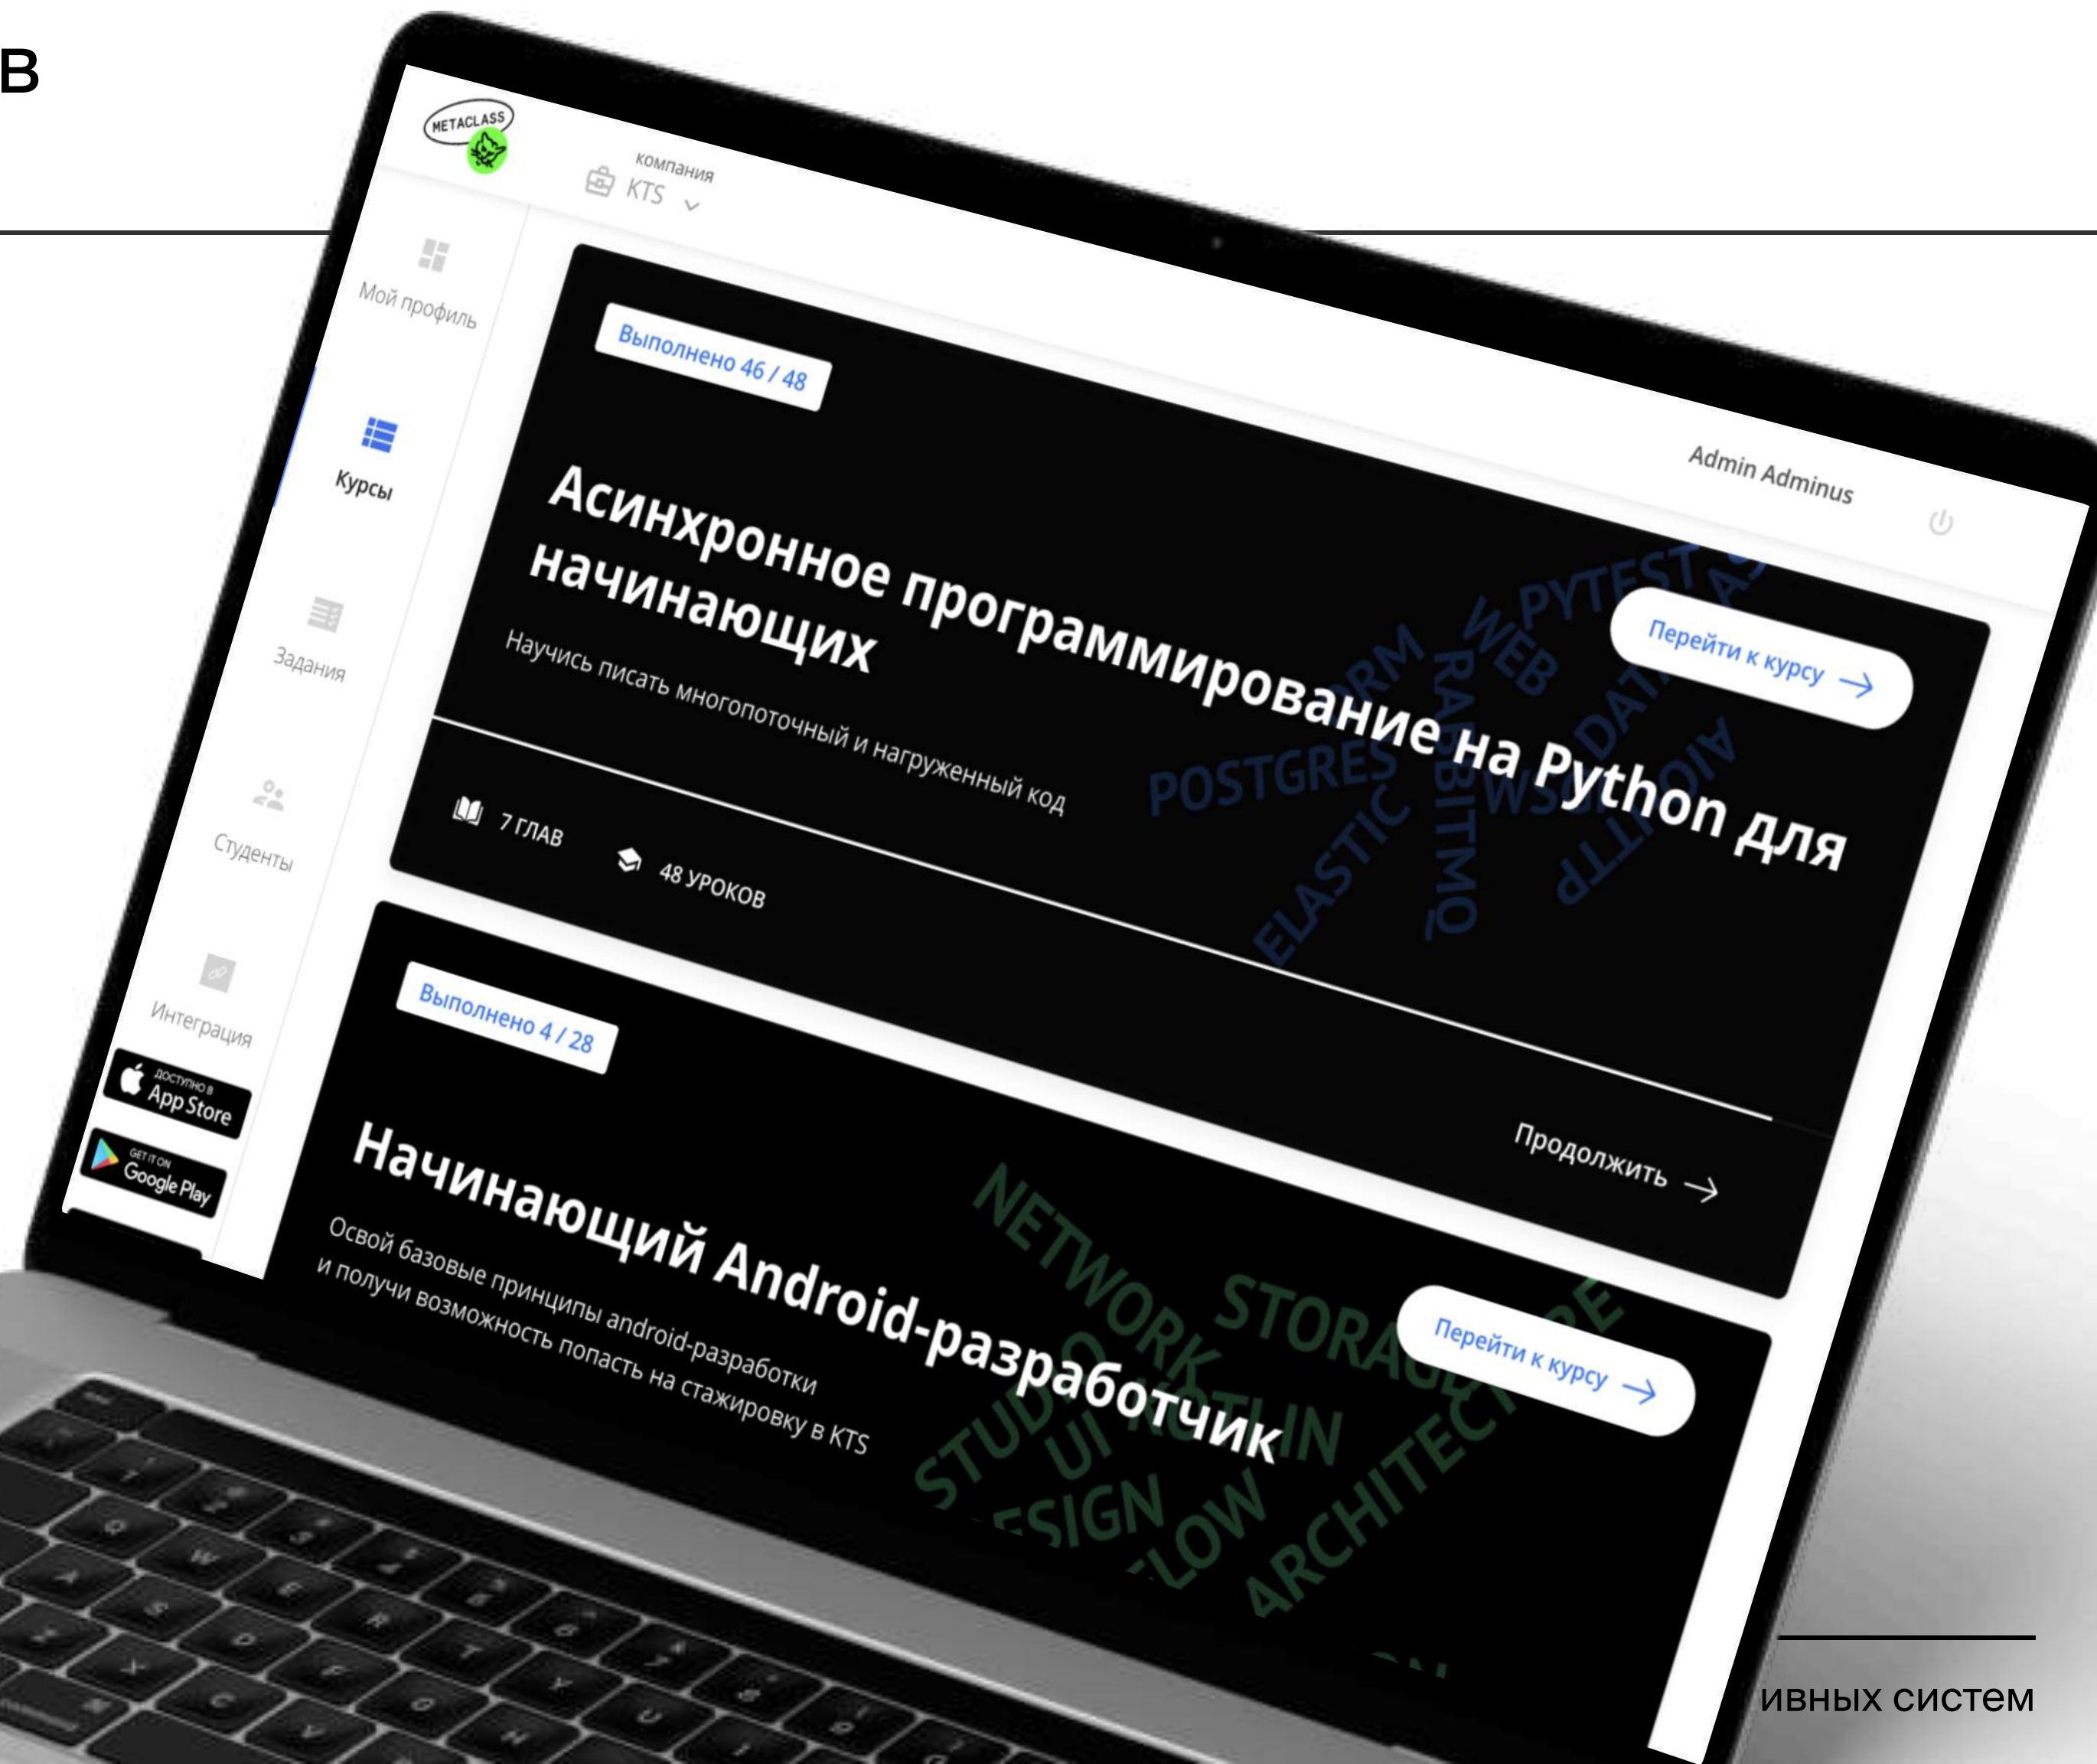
В

METACLASS

компания
KTS

Admin Adminus

Мой профиль

Курсы

Задания

Студенты

Интеграция

Доступно в App Store

GET IT ON Google Play

Выполнено 46 / 48

Асинхронное программирование на Python для начинающих

Научись писать многопоточный и нагруженный код

Перейти к курсу

7 ГЛАВ

48 УРОКОВ

PYTEST WEB ORM POSTGRES RABBITMQ ELASTIC WSS DATA AIOHTTP

Продолжить

Выполнено 4 / 28

Начинающий Android-разработчик

Освой базовые принципы android-разработки и получи возможность попасть на стажировку в KTS

Перейти к курсу

NETWORK STORAGE KOTLIN UI STUDIO DESIGN FLOW ARCHITECTURE

ивных систем